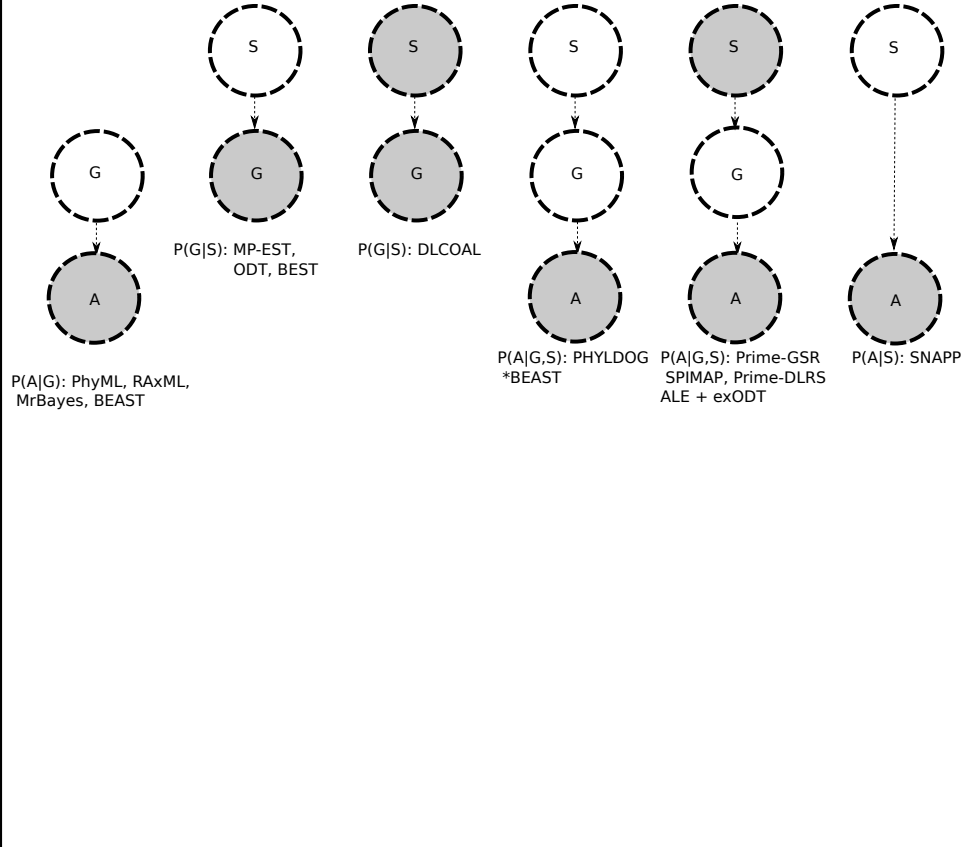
G

A

P(A|G): PhyML, RAxML, MrBayes, BEAST

S

G

P(G|S): MP-EST, ODT, BEST

S

G

P(G|S): DLCOAL

S

G

A

P(A|G,S): PHYLDOG *BEAST

S

G

A

P(A|G,S): Prime-GSR SPIMAP, Prime-DLRS ALE + exODT

S

A

P(A|S): SNAPP